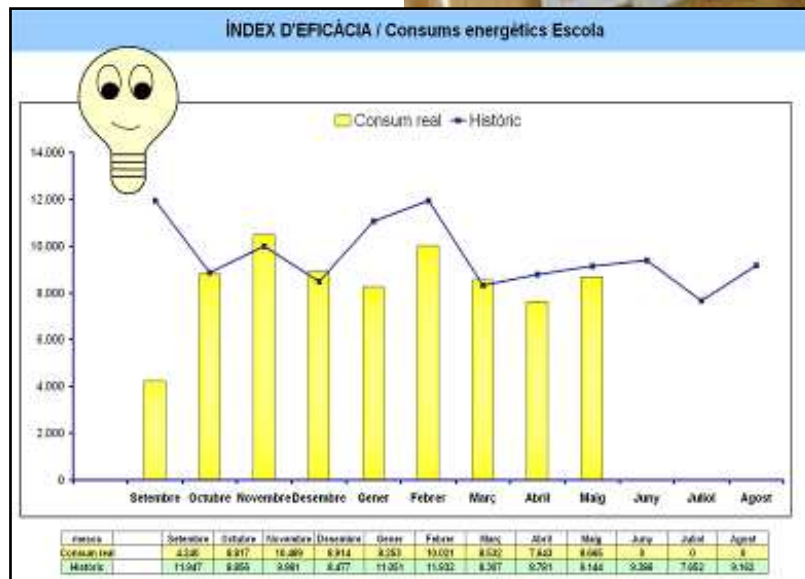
ÍNDEX D'EFICÀCIA / Consums energètics Escola

Consum real — Històric

14.000
12.000
10.000
8.000
6.000
4.000
2.000
0

Setembre Octubre Novembre Desembre Gener Febrer Març Abril Maig Juny Juliol Agost

| mesos | | Setembre | Octubre | Novembre | Desembre | Gener | Febrer | Març | Abril | Maig | Juny | Juliol | Agost |
|---|---|---|---|---|---|---|---|---|---|---|---|---|---|
| Consum real | | 4.245 | 8.817 | 10.489 | 8.914 | 8.253 | 10.021 | 8.532 | 7.643 | 8.665 | 0 | 0 | 0 |
| Històric | | 11.947 | 8.855 | 9.981 | 8.477 | 11.051 | 11.932 | 8.307 | 8.791 | 9.144 | 9.398 | 7.652 | 9.163 |